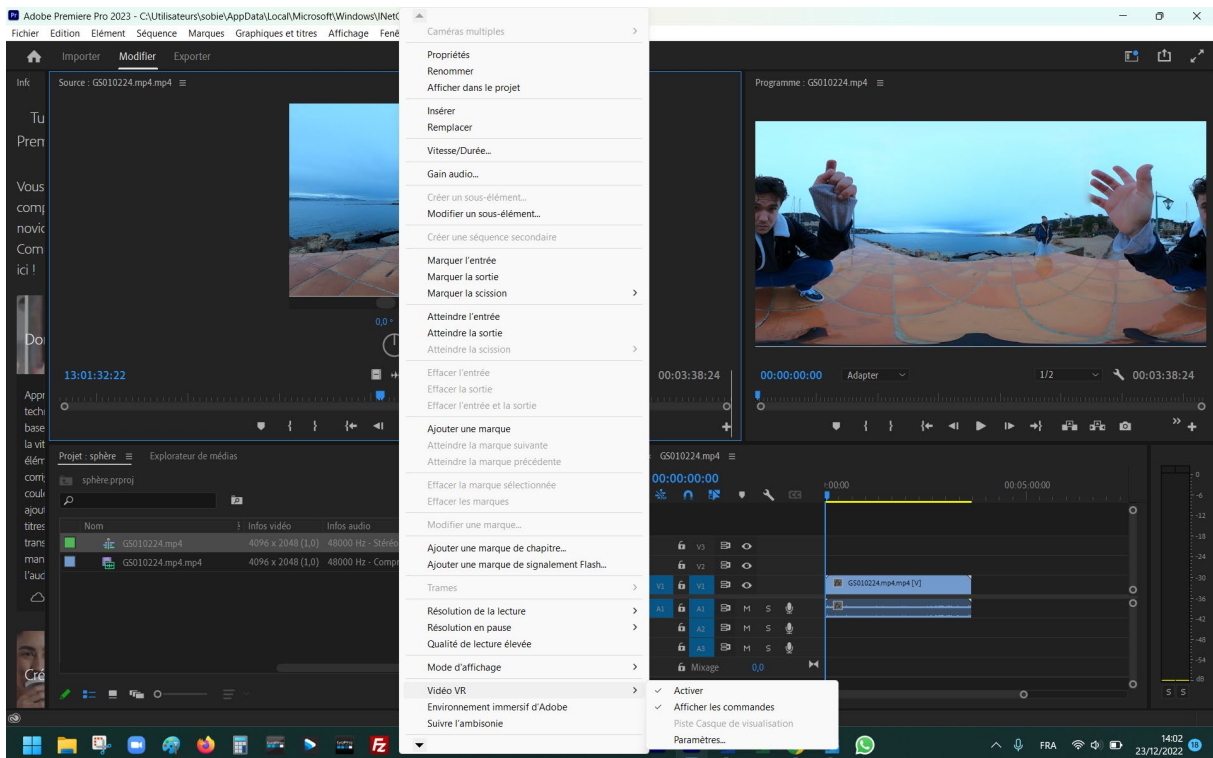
Adobe Premiere Pro 2023 - C:\Utilisateurs\sobie\AppData\Local\Microsoft\Windows\INetC
Fichier Edition Elément Séquence Marques Graphiques et titres Affichage Fenê

Importer Modifier Exporter

Info

Tu
Pren

Vous
comp
novic
Com
ici !

Dor

Appr
tech
base
la vit
élém
com
coul
ajout
titres
trans
man
l'aud

Cré

Source : GS010224.mp4 ≡

0,0
13:01:32:22

Projet : sphère ≡ Explorateur de médias
sphère.prproj

| Nom | Infos vidéo | Infos audio |
|---|---|---|
| GS010224.mp4 | 4096 x 2048 (1,0) | 48000 Hz - Stéréo |
| GS010224.mp4.mp4 | 4096 x 2048 (1,0) | 48000 Hz - Compr |

Caméras multiples
Propriétés
Renommer
Afficher dans le projet
Insérer
Remplacer
Vitesse/Durée...
Gain audio...
Créer un sous-élément...
Modifier un sous-élément...
Créer une séquence secondaire
Marquer l'entrée
Marquer la sortie
Marquer la scission
Atteindre l'entrée
Atteindre la sortie
Atteindre la scission
Effacer l'entrée
Effacer la sortie
Effacer l'entrée et la sortie
Ajouter une marque
Atteindre la marque suivante
Atteindre la marque précédente
Effacer la marque sélectionnée
Effacer les marques
Modifier une marque...
Ajouter une marque de chapitre...
Ajouter une marque de signalement Flash...
Trames
Résolution de la lecture
Résolution en pause
Qualité de lecture élevée
Mode d'affichage
Vidéo VR
Environnement immersif d'Adobe
Suivre l'ambisonie

Activer
Afficher les commandes
Piste Casque de visualisation
Paramètres...

Programme : GS010224.mp4 ≡
00:00:00:00 Adapter 1/2 00:03:38:24
00:03:38:24

GS010224.mp4 ≡
00:00:00:00
:00:00 00:05:00:00
V3
V2
V1 V1
A1 A1 M S
A2 M S
A3 M S
Mixage 0,0
GS010224.mp4.mp4 [V]

0
-6
-12
-18
-24
-30
-36
-42
-48
-54
dB
S S

FRA 14:02 23/12/2022 18